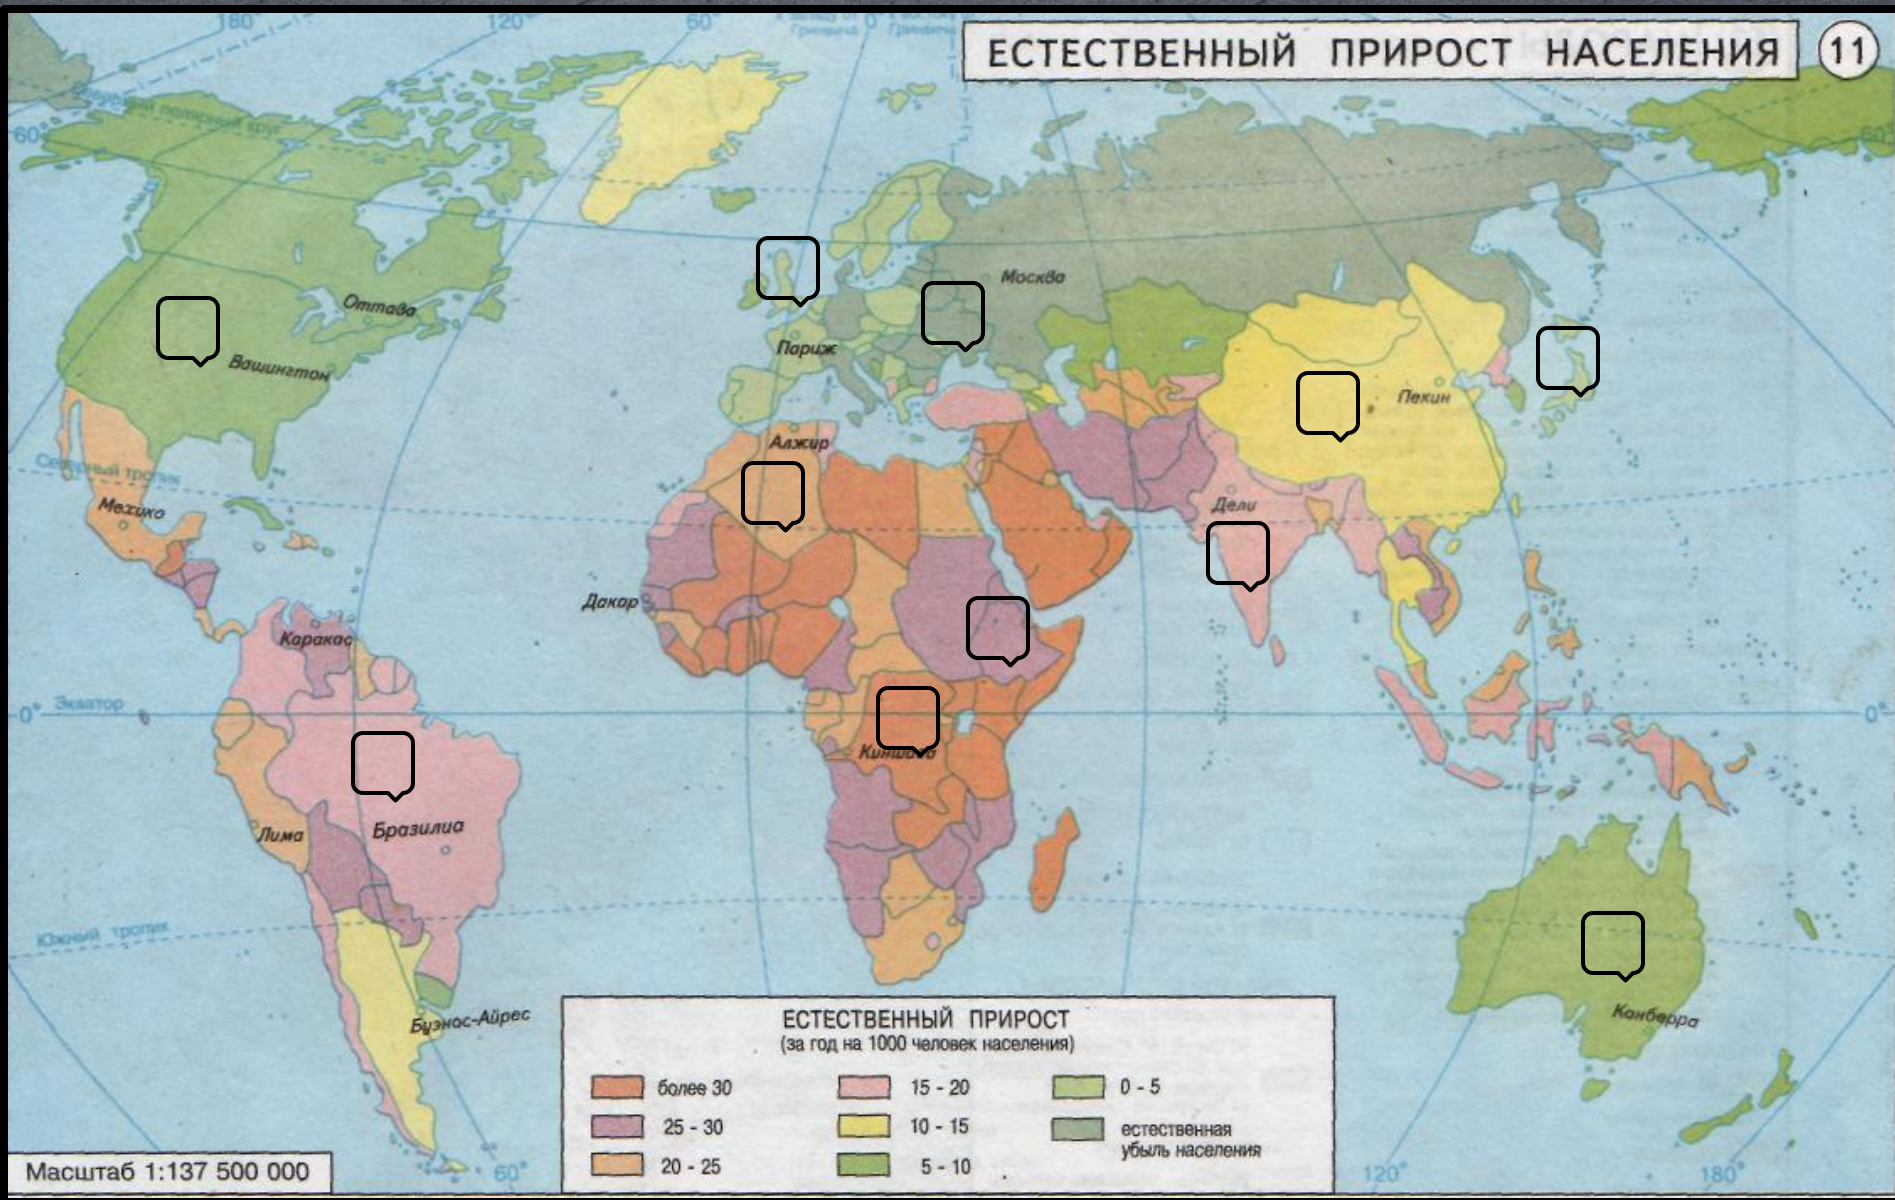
ЕСТЕСТВЕННЫЙ ПРИРОСТ НАСЕЛЕНИЯ
11

180°
120°
60°
0°
Гринвич

Северный полярный круг
60°

Оттава
Вашингтон
Мехико
Северный тропик
Каракас
Экватор
0°
Лима
Бразилиа
Южный тропик
Буэнос-Айрес

Париж
Москва
Алжир
Дакар
Киншаса
Пекин
Дели
Канберра

ЕСТЕСТВЕННЫЙ ПРИРОСТ
(за год на 1000 человек населения)

| | | |
|---|---|---|
| более 30 | 15 - 20 | 0 - 5 |
| 25 - 30 | 10 - 15 | естественная убыль населения |
| 20 - 25 | 5 - 10 | |

Масштаб 1:137 500 000
60°
120°
180°